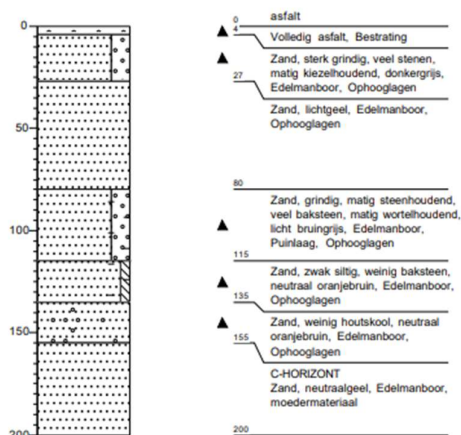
0
50
100
150
200

0
asfalt
4
Volledig asfalt, Bestrating
Zand, sterk grindig, veel stenen, matig kiezelhoudend, donkergrijs, Edelmanboor, Ophooglagen
27
Zand, lichtgeel, Edelmanboor, Ophooglagen
80
Zand, grindig, matig steenhoudend, veel baksteen, matig wortelhoudend, licht bruingrijs, Edelmanboor, Puinlaag, Ophooglagen
115
Zand, zwak siltig, weinig baksteen, neutraal oranjebruin, Edelmanboor, Ophooglagen
135
Zand, weinig houtskool, neutraal oranjebruin, Edelmanboor, Ophooglagen
155
C-HORIZONT
Zand, neutraalgeel, Edelmanboor, moedermateriaal
200